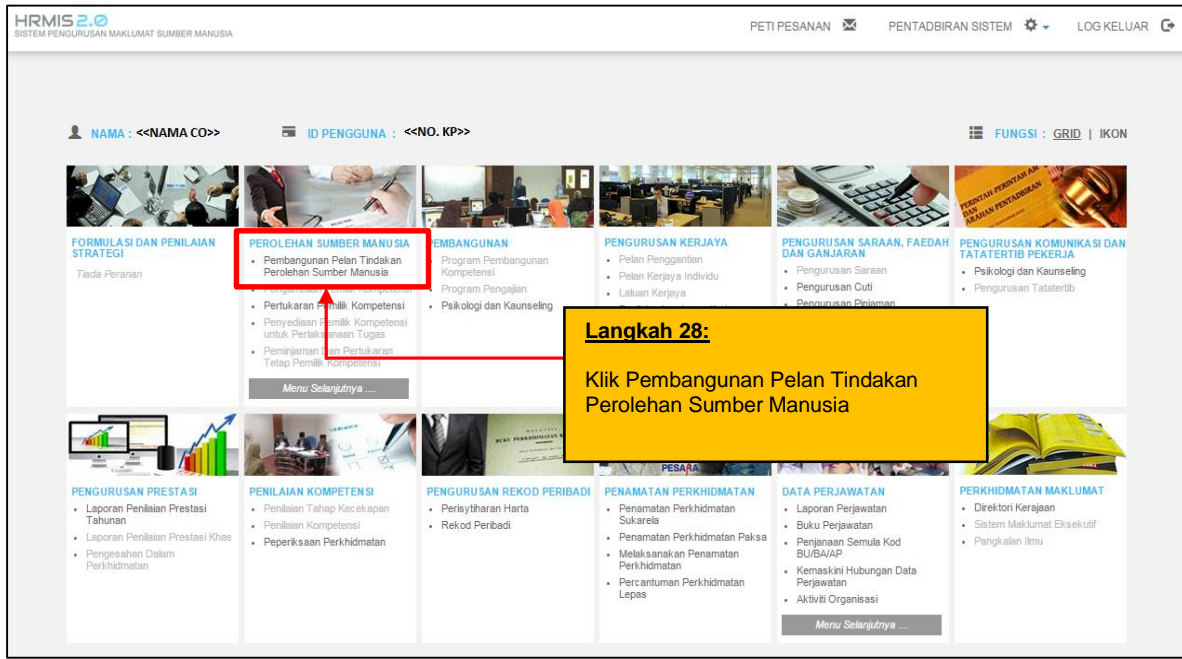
HRMIS 2.0
SISTEM PENGURUSAN MAKLUMAT SUMBER MANUSIA

PETI PESANAN PENTADBIRAN SISTEM LOG KELUAR

NAMA : <<NAMA CO>> ID PENGGUNA : <<NO. KP>>

FUNGSI : GRID | IKON

FORMULASI DAN PENILAIAN STRATEGI
Tiada Peranan

PEROLEHAN SUMBER MANUSIA
- Pembangunan Pelan Tindakan Perolehan Sumber Manusia
- Pengambilan Pemilik Kompetensi
- Pertukaran Pemilik Kompetensi
- Penyediaan Pemilik Kompetensi untuk Perlaksanaan Tugas
- Peminjaman Dan Pertukaran Tetap Pemilik Kompetensi
Menu Selanjutnya ....

PEMBANGUNAN
- Program Pembangunan Kompetensi
- Program Pengajian
- Psikologi dan Kaunseling

PENGURUSAN KERJAYA
- Pelan Penggantian
- Pelan Kerjaya Individu
- Laluan Kerjaya

PENGURUSAN SARAAN, FAEDAH DAN GANJARAN
- Pengurusan Saraan
- Pengurusan Cuti
- Pengurusan Pinjaman

PENGURUSAN KOMUNIKASI DAN TATATERTIB PEKERJA
- Psikologi dan Kaunseling
- Pengurusan Tatatertib

Langkah 28:

Klik Pembangunan Pelan Tindakan Perolehan Sumber Manusia

PENGURUSAN PRESTASI
- Laporan Penilaian Prestasi Tahunan
- Laporan Penilaian Prestasi Khas
- Pengesahan Dalam Perkhidmatan

PENILAIAN KOMPETENSI
- Penilaian Tahap Kecekapan
- Penilaian Kompetensi
- Peperiksaan Perkhidmatan

PENGURUSAN REKOD PERIBADI
- Perisytiharan Harta
- Rekod Peribadi

PENAMATAN PERKHIDMATAN
- Penamatan Perkhidmatan Sukarela
- Penamatan Perkhidmatan Paksa
- Melaksanakan Penamatan Perkhidmatan
- Percantuman Perkhidmatan Lepas

DATA PERJAWATAN
- Laporan Perjawatan
- Buku Perjawatan
- Penjenaan Semula Kod BU/BA/AP
- Kemaskini Hubungan Data Perjawatan
- Aktiviti Organisasi
Menu Selanjutnya ....

PERKHIDMATAN MAKLUMAT
- Direktori Kerajaan
- Sistem Maklumat Eksekutif
- Pangkalan Ilmu